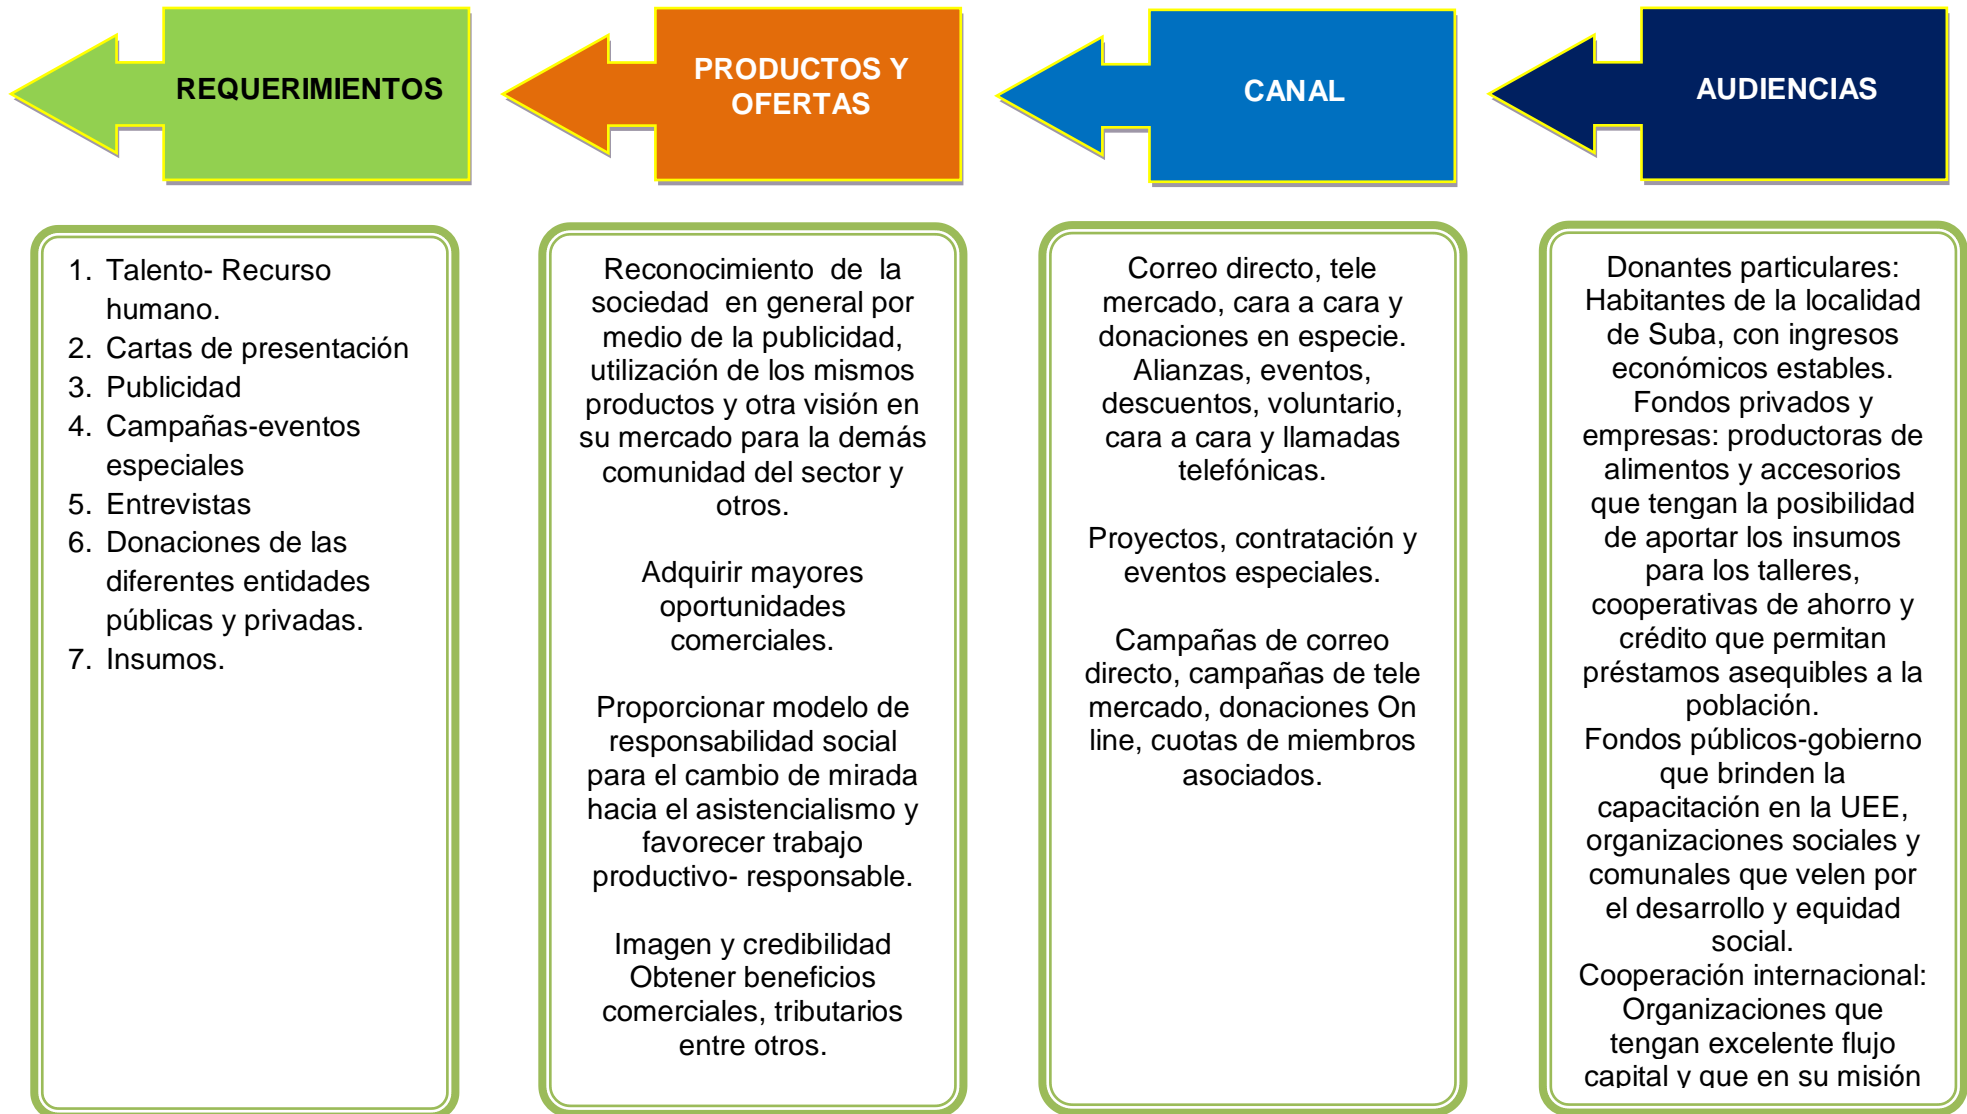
REQUERIMIENTOS

PRODUCTOS Y OFERTAS

CANAL

AUDIENCIAS

1. Talento- Recurso humano.
2. Cartas de presentación
3. Publicidad
4. Campañas-eventos especiales
5. Entrevistas
6. Donaciones de las diferentes entidades públicas y privadas.
7. Insumos.

Reconocimiento de la sociedad en general por medio de la publicidad, utilización de los mismos productos y otra visión en su mercado para la demás comunidad del sector y otros.

Adquirir mayores oportunidades comerciales.

Proporcionar modelo de responsabilidad social para el cambio de mirada hacia el asistencialismo y favorecer trabajo productivo- responsable.

Imagen y credibilidad Obtener beneficios comerciales, tributarios entre otros.

Correo directo, tele mercado, cara a cara y donaciones en especie. Alianzas, eventos, descuentos, voluntario, cara a cara y llamadas telefónicas.

Proyectos, contratación y eventos especiales.

Campañas de correo directo, campañas de tele mercado, donaciones On line, cuotas de miembros asociados.

Donantes particulares: Habitantes de la localidad de Suba, con ingresos económicos estables.
Fondos privados y empresas: productoras de alimentos y accesorios que tengan la posibilidad de aportar los insumos para los talleres, cooperativas de ahorro y crédito que permitan préstamos asequibles a la población.
Fondos públicos-gobierno que brinden la capacitación en la UEE, organizaciones sociales y comunales que velen por el desarrollo y equidad social.
Cooperación internacional: Organizaciones que tengan excelente flujo capital y que en su misión